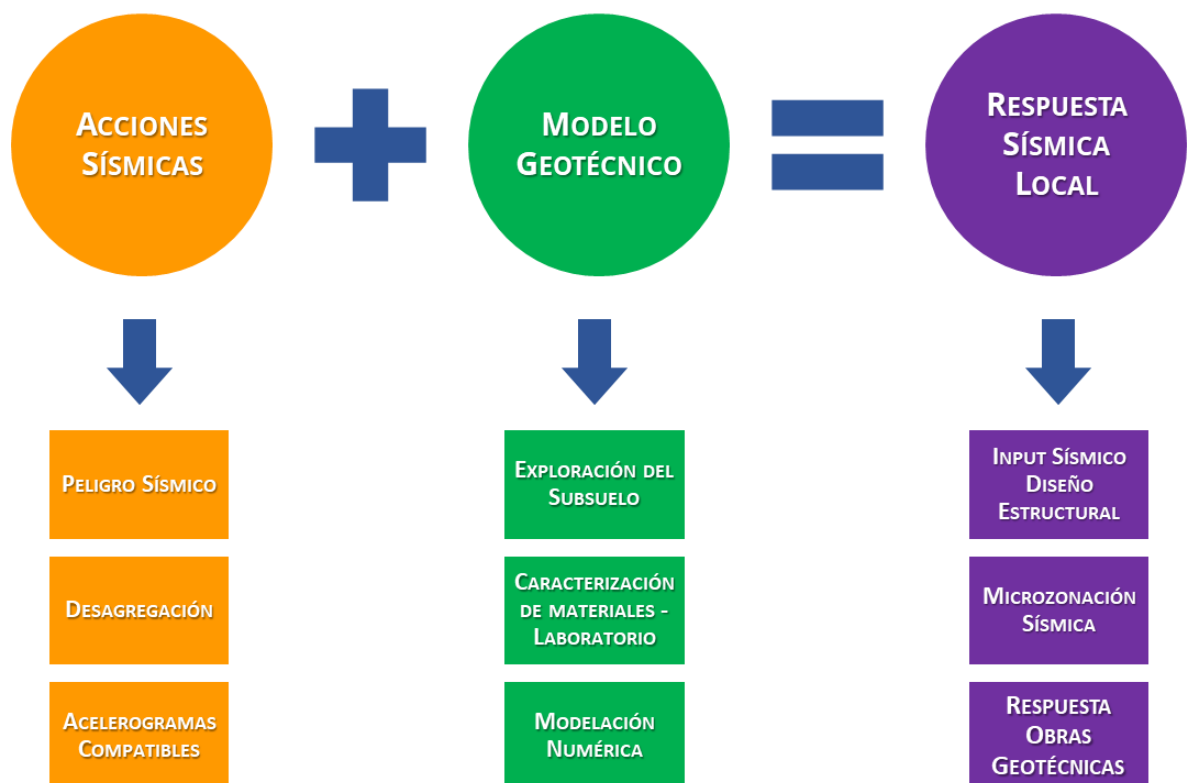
Acciones Sísmicas

Modelo Geotécnico

Respuesta Sísmica Local

Peligro Sísmico

Desagregación

Acelerogramas Compatibles

Exploración del Subsuelo

Caracterización de materiales - Laboratorio

Modelación Numérica

Input Sísmico Diseño Estructural

Microzonación Sísmica

Respuesta Obras Geotécnicas